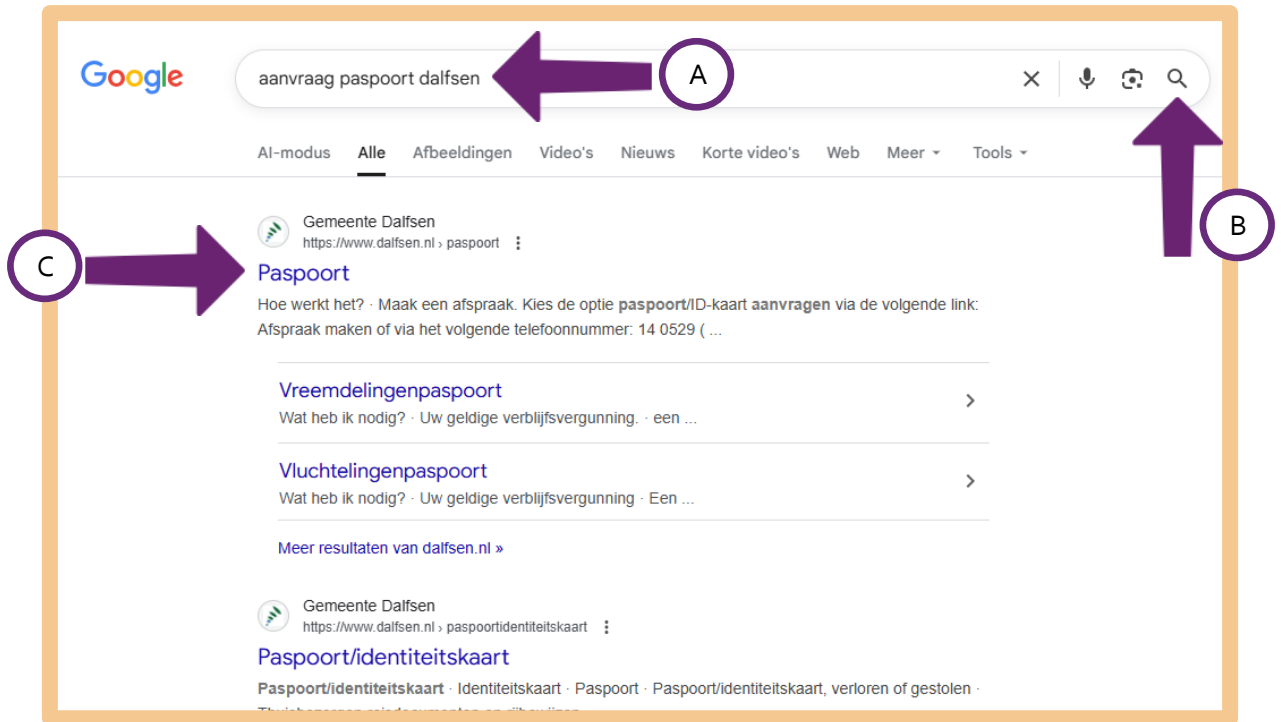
Google

aanvraag paspoort dalfsen

A

AI-modus Alle Afbeeldingen Video's Nieuws Korte video's Web Meer Tools

B

Gemeente Dalfsen
https://www.dalfsen.nl › paspoort

C

Paspoort

Hoe werkt het? · Maak een afspraak. Kies de optie paspoort/ID-kaart aanvragen via de volgende link: Afspraak maken of via het volgende telefoonnummer: 14 0529 ( ...

Vreemdelingenpaspoort
Wat heb ik nodig? · Uw geldige verblijfsvergunning. · een ...

Vluchtelingenpaspoort
Wat heb ik nodig? · Uw geldige verblijfsvergunning · Een ...

Meer resultaten van dalfsen.nl »

Gemeente Dalfsen
https://www.dalfsen.nl › paspoortidentiteitskaart

Paspoort/identiteitskaart

Paspoort/identiteitskaart · Identiteitskaart · Paspoort · Paspoort/identiteitskaart, verloren of gestolen · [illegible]